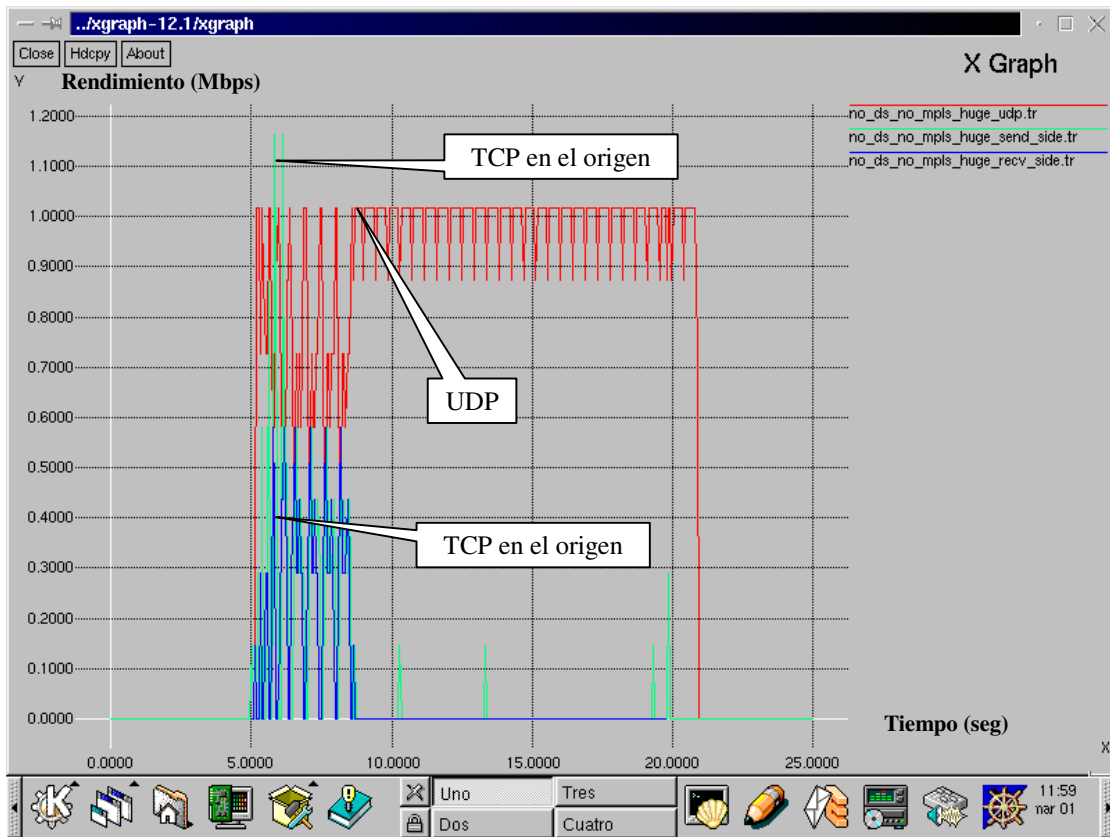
../xgraph-12.1/xgraph

Close Hdcpy About

X Graph

Y

Rendimiento (Mbps)

no_ds_no_mpls_huge_udp.tr
no_ds_no_mpls_huge_send_side.tr
no_ds_no_mpls_huge_recv_side.tr

TCP en el origen

UDP

TCP en el origen

1.2000
1.1000
1.0000
0.9000
0.8000
0.7000
0.6000
0.5000
0.4000
0.3000
0.2000
0.1000
0.0000

Tiempo (seg)

0.0000 5.0000 10.0000 15.0000 20.0000 25.0000

X

Uno Tres
Dos Cuatro

11:59
mar 01